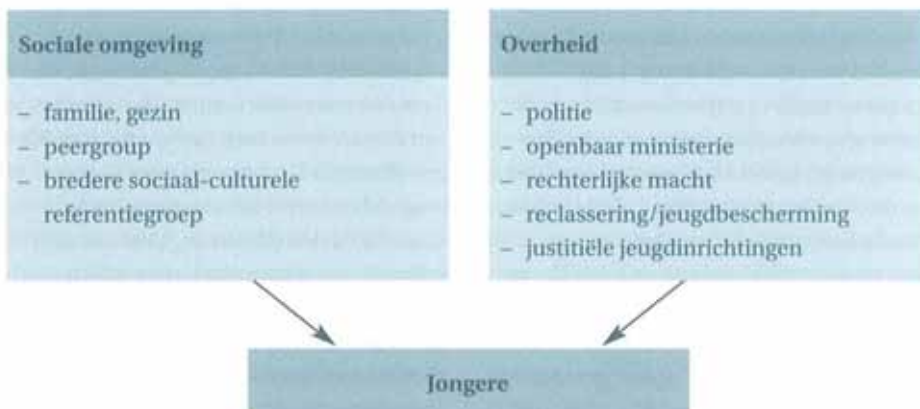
Sociale omgeving

– familie, gezin
– peergroup
– bredere sociaal-culturele referentiegroep

Overheid

– politie
– openbaar ministerie
– rechterlijke macht
– reclassering/jeugdbescherming
– justitiële jeugdinrichtingen

Jongere